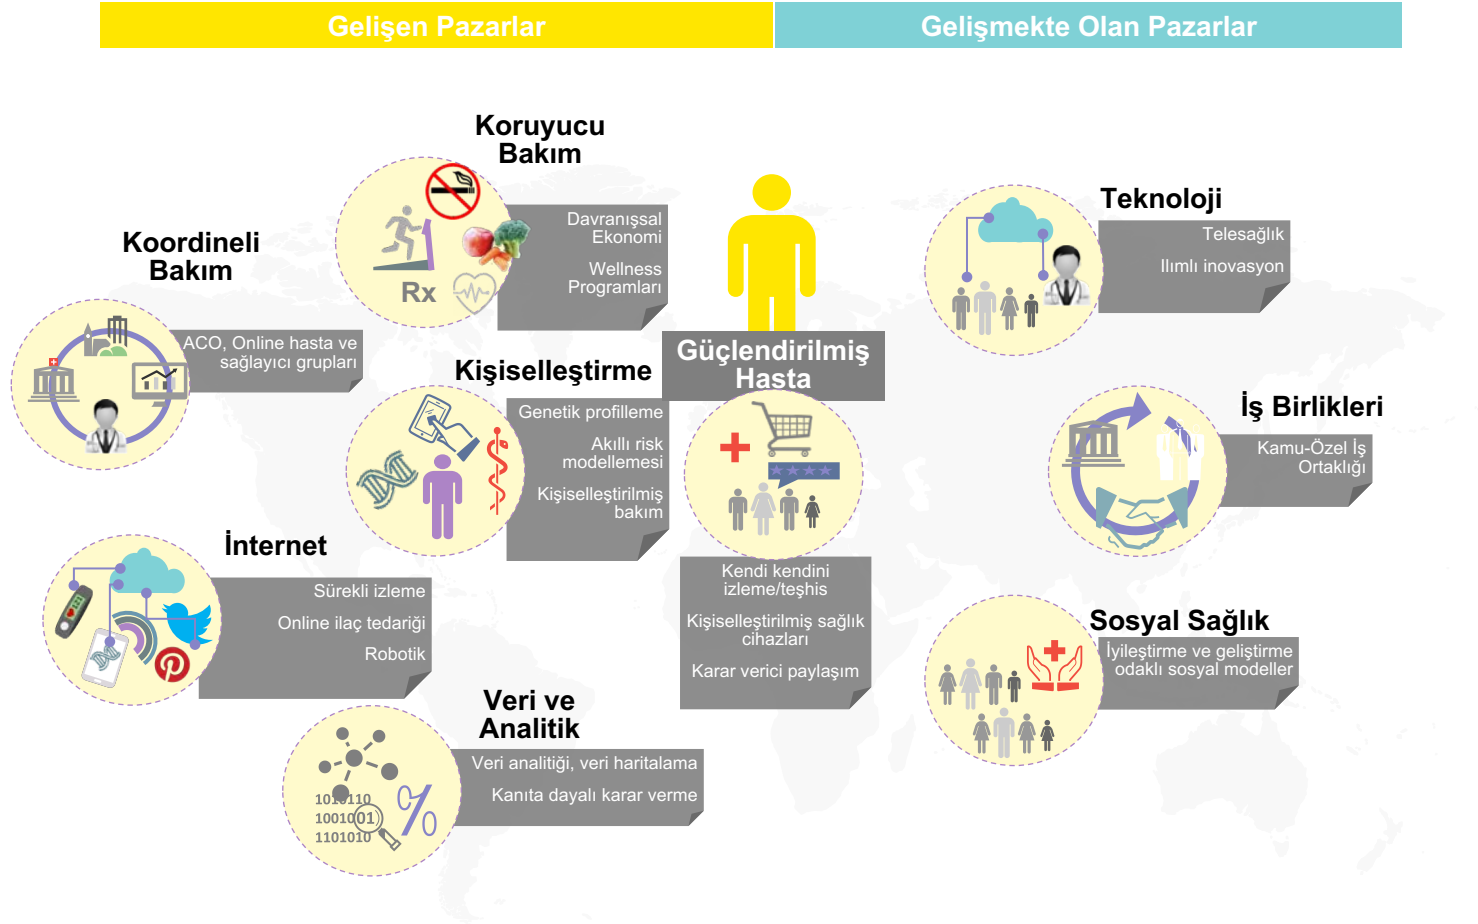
Gelişen Pazarlar

Gelişmekte Olan Pazarlar

Koruyucu Bakım

Rx

Davranışsal Ekonomi

Wellness Programları

Koordineli Bakım

ACO, Online hasta ve sağlayıcı grupları

Kişiselleştirme

Genetik profilleme

Akıllı risk modellemesi

Kişiselleştirilmiş bakım

Güçlendirilmiş Hasta

Kendi kendini izleme/teşhis

Kişiselleştirilmiş sağlık cihazları

Karar verici paylaşım

İnternet

Sürekli izleme

Online ilaç tedariği

Robotik

Veri ve Analitik

Veri analitiği, veri haritalama

Kanıta dayalı karar verme

1010110
1001001
1101010

Teknoloji

Telesağlık

Ilımlı inovasyon

İş Birlikleri

Kamu-Özel İş Ortaklığı

Sosyal Sağlık

İyileştirme ve geliştirme odaklı sosyal modeller